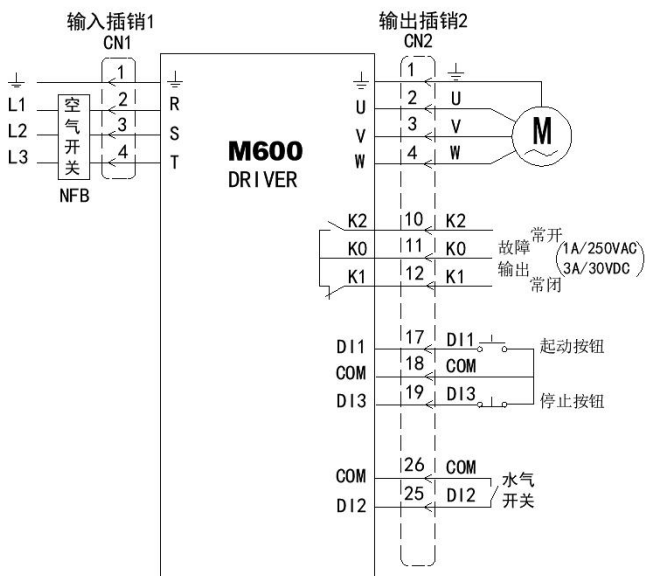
输入插销1
CN1

输出插销2
CN2

L1
L2
L3
空
气
开
关
NFB

1
2
3
4

R
S
T

M600
DRIVER

U
V
W

1
2
3
4

U
V
W

M

K2
K0
K1

10
11
12

K2
K0
K1

常开
故障
输出
常闭
1A/250VAC
3A/30VDC

DI1
COM
DI3

17
18
19

DI1
COM
DI3

起动按钮
停止按钮

COM
DI2

26
25

COM
DI2

水气
开关